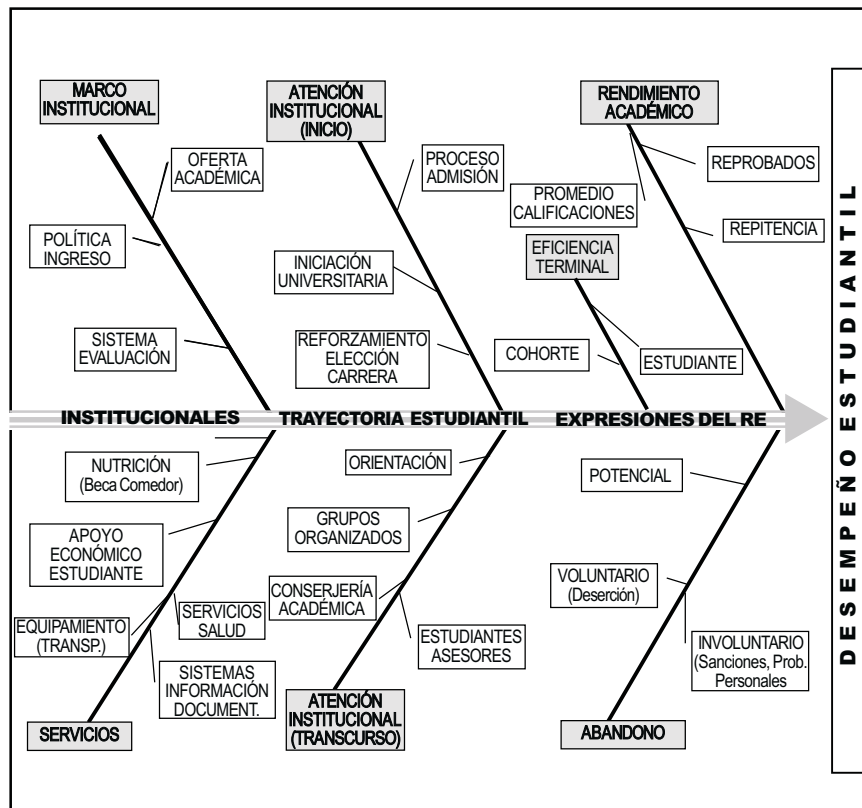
MARCO INSTITUCIONAL

ATENCIÓN INSTITUCIONAL (INICIO)

RENDIMIENTO ACADÉMICO

OFERTA ACADÉMICA

PROCESO ADMISIÓN

REPROBADOS

PROMEDIO CALIFICACIONES

POLÍTICA INGRESO

REPITENCIA

EFICIENCIA TERMINAL

INICIACIÓN UNIVERSITARIA

SISTEMA EVALUACIÓN

REFORZAMIENTO ELECCIÓN CARRERA

COHORTE

ESTUDIANTE

INSTITUCIONALES TRAYECTORIA ESTUDIANTIL EXPRESIONES DEL RE

NUTRICIÓN (Beca Comedor)

ORIENTACIÓN

POTENCIAL

APOYO ECONÓMICO ESTUDIANTE

GRUPOS ORGANIZADOS

VOLUNTARIO (Deserción)

CONSERJERÍA ACADÉMICA

EQUIPAMIENTO (TRANSP.)

SERVICIOS SALUD

ESTUDIANTES ASESORES

INVOLUNTARIO (Sanciones, Prob. Personales

SISTEMAS INFORMACIÓN DOCUMENT.

SERVICIOS

ATENCIÓN INSTITUCIONAL (TRANSCURSO)

ABANDONO

DESEMPEÑO ESTUDIANTIL